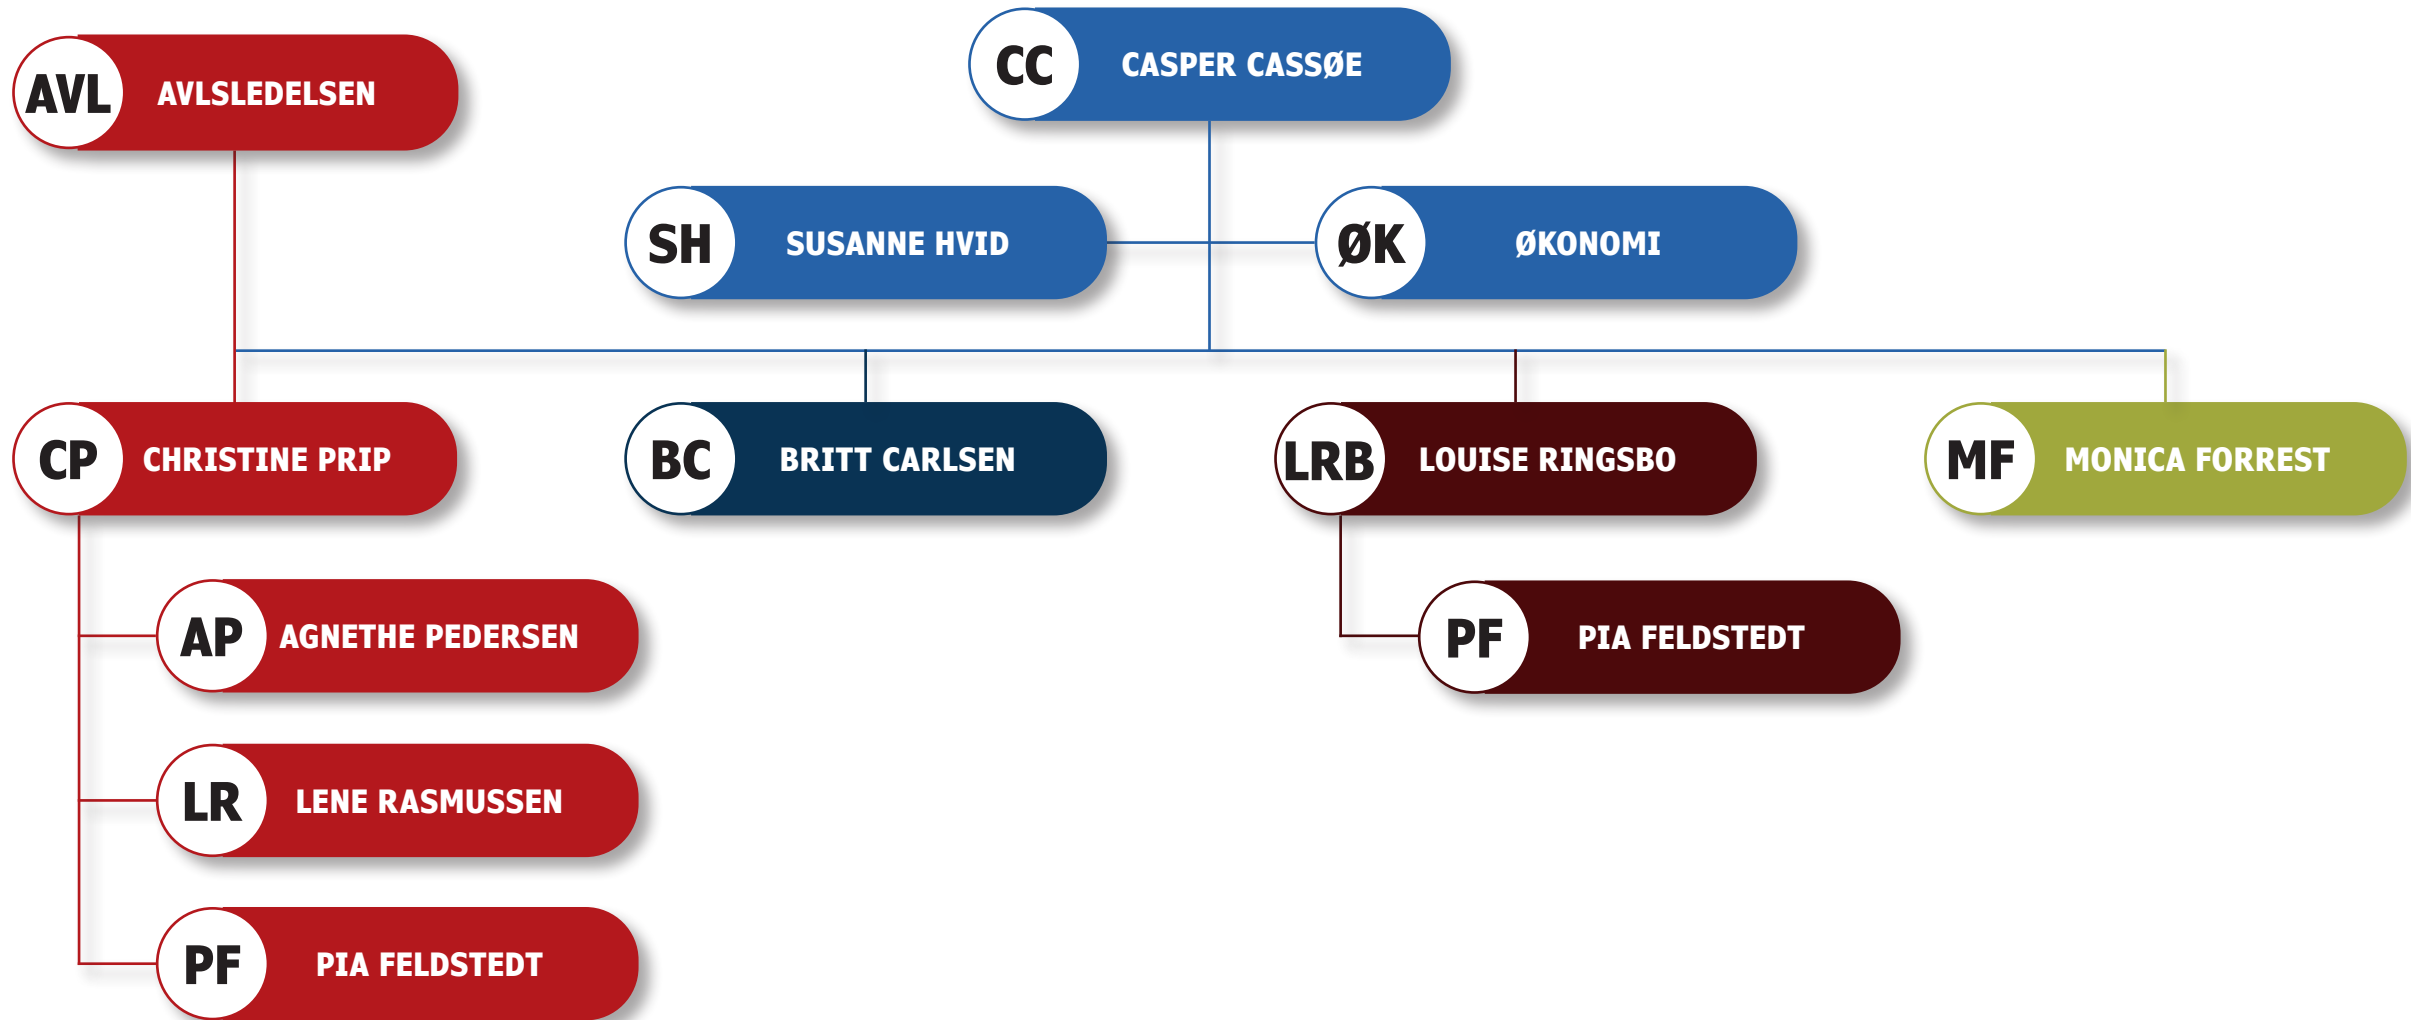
AVL AVLSLEDELSEN

CC CASPER CASSØE

SH SUSANNE HVID

ØK ØKONOMI

CP CHRISTINE PRIP

BC BRITT CARLSEN

LRB LOUISE RINGSBO

MF MONICA FORREST

AP AGNETHE PEDERSEN

PF PIA FELDSTEDT

LR LENE RASMUSSEN

PF PIA FELDSTEDT